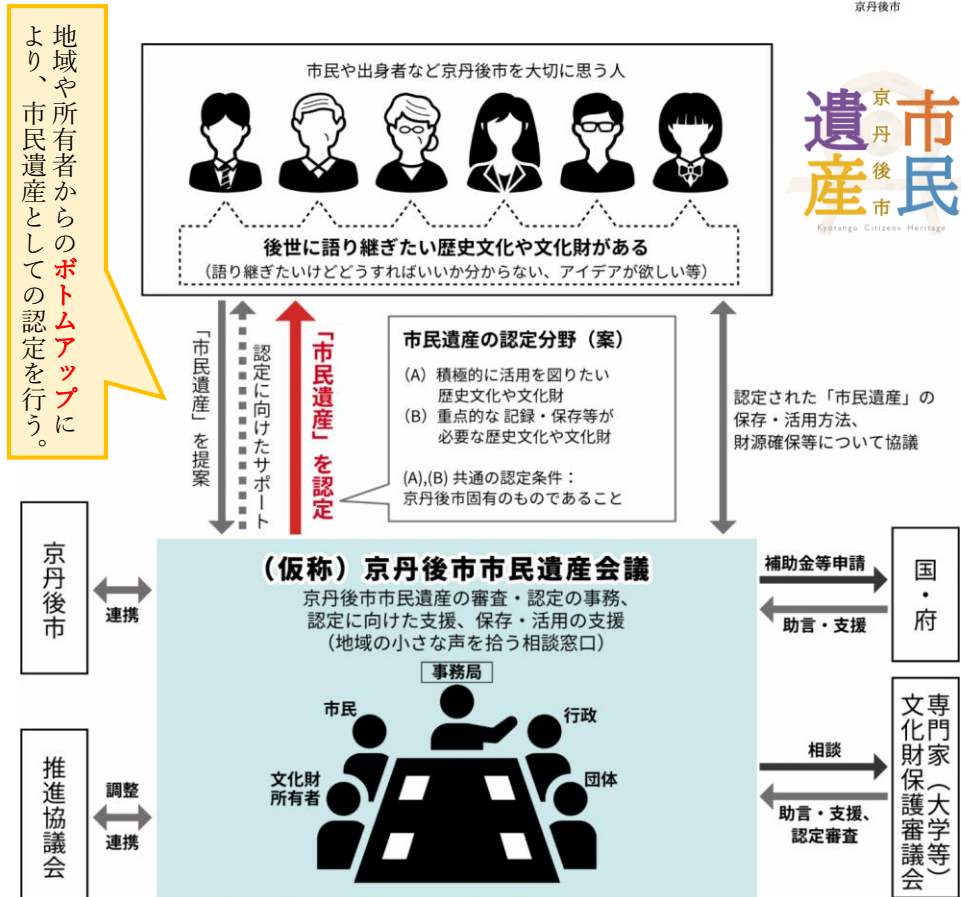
京丹後市

地域や所有者からのボトムアップにより、市民遺産としての認定を行う。

市民や出身者など京丹後市を大切に思う人

後世に語り継ぎたい歴史文化や文化財がある
（語り継ぎたいけどどうすればいいか分からない、アイデアが欲しい等）

市民遺産
京丹後市
Kyotango Citizens Heritage

「市民遺産」を提案

認定に向けたサポート

「市民遺産」を認定

市民遺産の認定分野（案）
（A）積極的に活用を図りたい歴史文化や文化財
（B）重点的な記録・保存等が必要な歴史文化や文化財

(A),(B) 共通の認定条件：
京丹後市固有のものであること

認定された「市民遺産」の保存・活用方法、財源確保等について協議

京丹後市

連携

（仮称）京丹後市市民遺産会議
京丹後市市民遺産の審査・認定の事務、認定に向けた支援、保存・活用の支援
（地域の小さな声を拾う相談窓口）

補助金等申請

助言・支援

国・府

事務局

市民

行政

文化財所有者

団体

相談

助言・支援、認定審査

専門家（大学等）文化財保護審議会

推進協議会

調整

連携